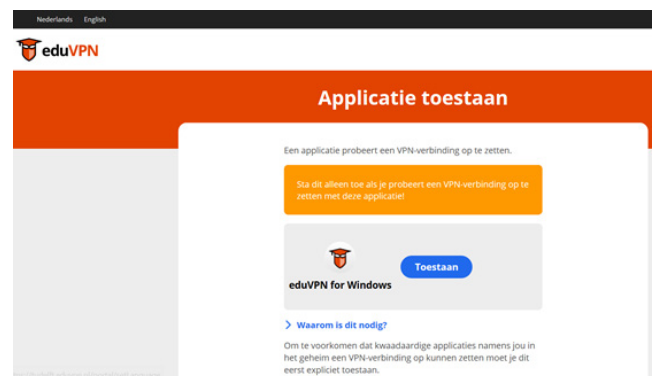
Nederlands English

eduVPN

Applicatie toestaan

Een applicatie probeert een VPN-verbinding op te zetten.

Sta dit alleen toe als je probeert een VPN-verbinding op te zetten met deze applicatie!

eduVPN for Windows

Toestaan

Waarom is dit nodig?

Om te voorkomen dat kwaadaardige applicaties namens jou in het geheim een VPN-verbinding op kunnen zetten moet je dit eerst expliciet toestaan.

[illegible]